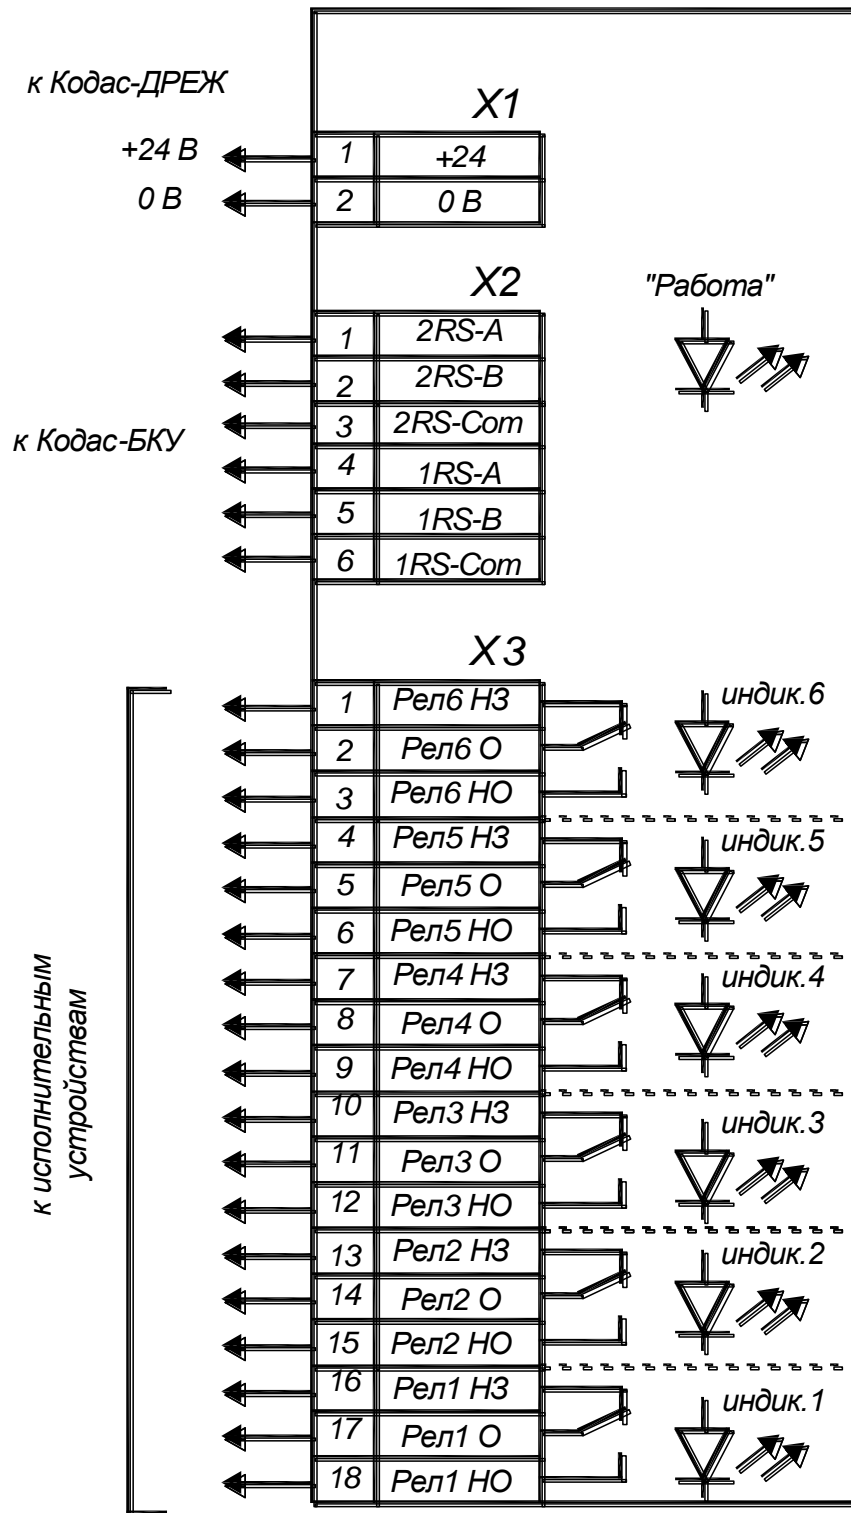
к Кодас-ДРЕЖ

X1

+24 В
0 В

| 1 | +24 |
|---|---|
| 2 | 0 В |

X2

"Работа"

к Кодас-БКУ

| 1 | 2RS-A |
|---|---|
| 2 | 2RS-B |
| 3 | 2RS-Com |
| 4 | 1RS-A |
| 5 | 1RS-B |
| 6 | 1RS-Com |

X3

к исполнительным устройствам

| 1 | Рел6 НЗ |
|---|---|
| 2 | Рел6 О |
| 3 | Рел6 НО |
| 4 | Рел5 НЗ |
| 5 | Рел5 О |
| 6 | Рел5 НО |
| 7 | Рел4 НЗ |
| 8 | Рел4 О |
| 9 | Рел4 НО |
| 10 | Рел3 НЗ |
| 11 | Рел3 О |
| 12 | Рел3 НО |
| 13 | Рел2 НЗ |
| 14 | Рел2 О |
| 15 | Рел2 НО |
| 16 | Рел1 НЗ |
| 17 | Рел1 О |
| 18 | Рел1 НО |

индик.6
индик.5
индик.4
индик.3
индик.2
индик.1